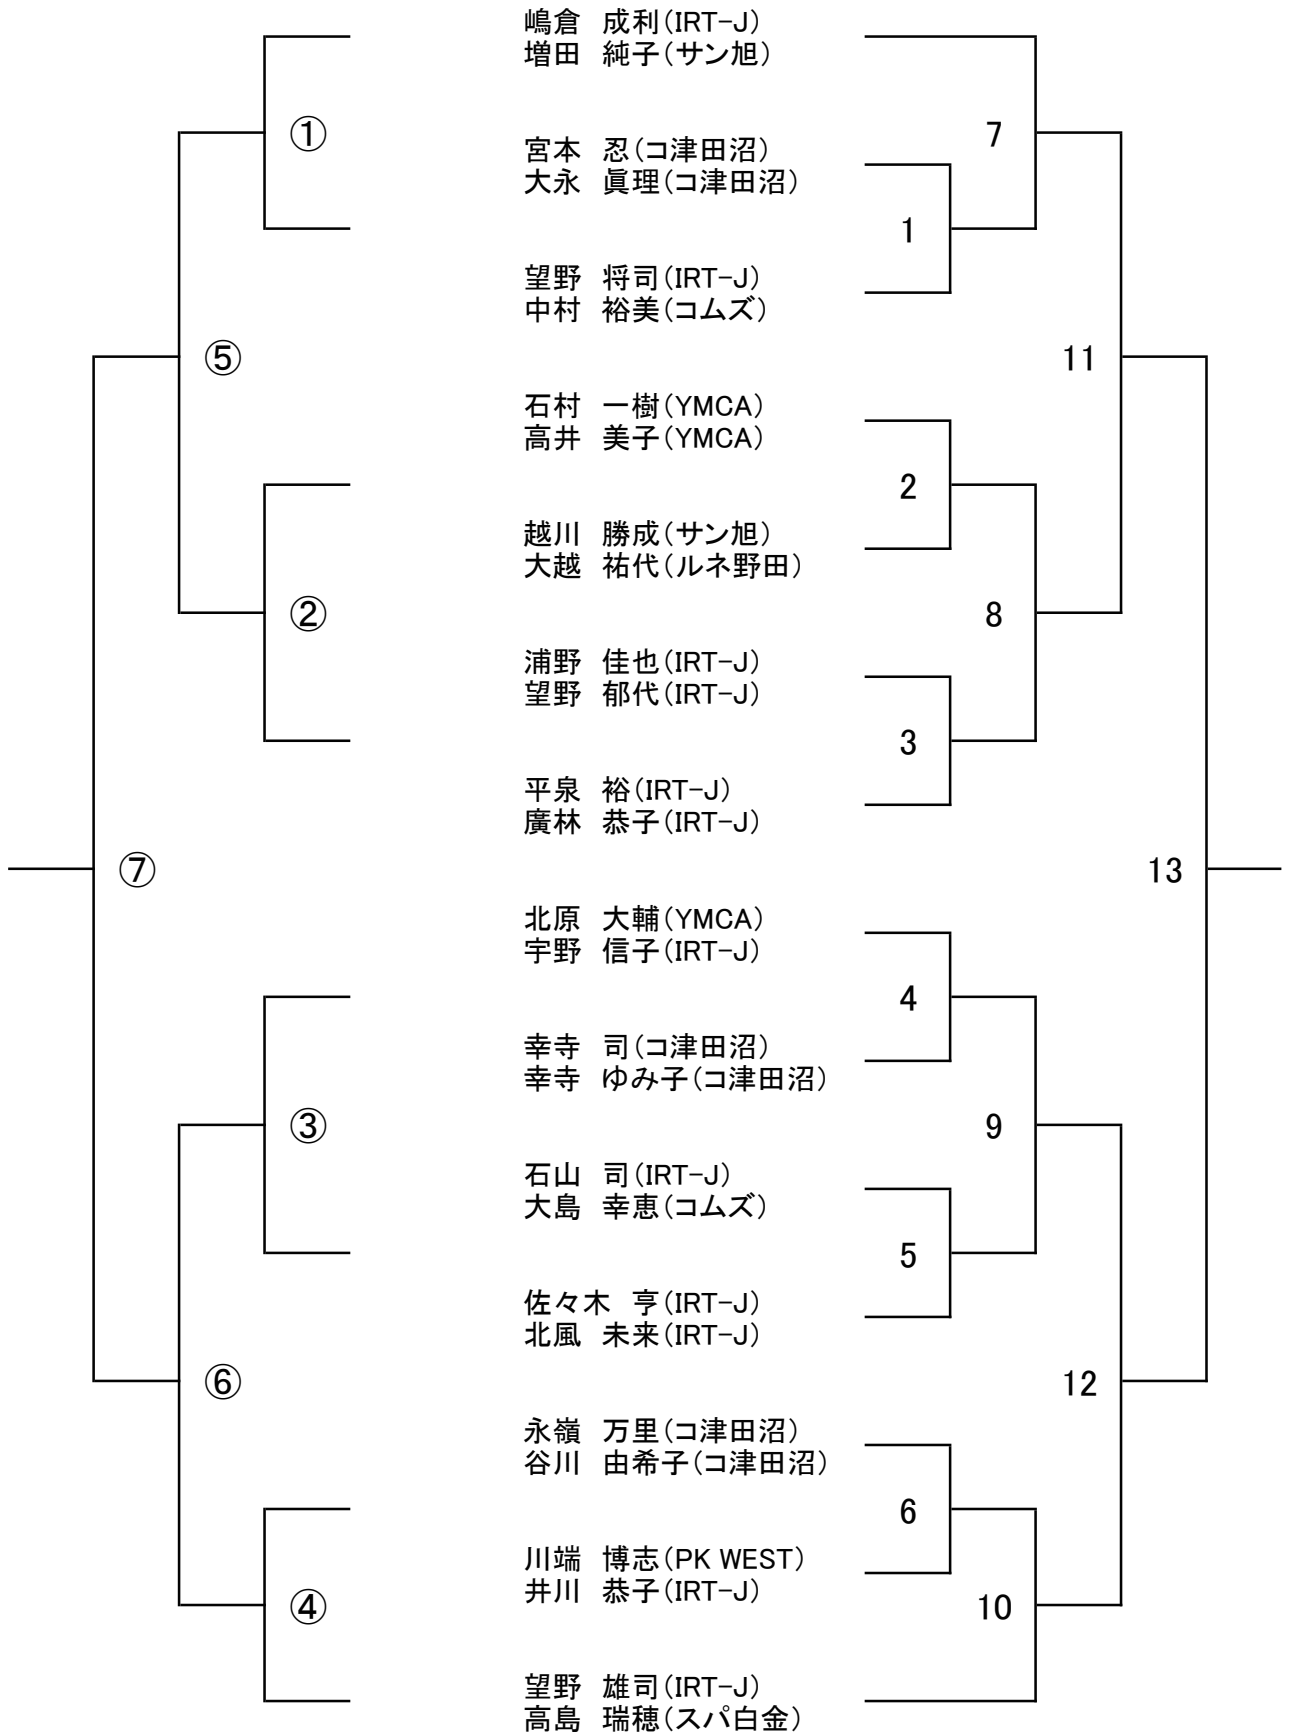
嶋倉　成利(IRT-J)
増田　純子(サン旭)

宮本　忍(コ津田沼)
大永　眞理(コ津田沼)

望野　将司(IRT-J)
中村　裕美(コムズ)

石村　一樹(YMCA)
高井　美子(YMCA)

越川　勝成(サン旭)
大越　祐代(ルネ野田)

浦野　佳也(IRT-J)
望野　郁代(IRT-J)

平泉　裕(IRT-J)
廣林　恭子(IRT-J)

北原　大輔(YMCA)
宇野　信子(IRT-J)

幸寺　司(コ津田沼)
幸寺　ゆみ子(コ津田沼)

石山　司(IRT-J)
大島　幸恵(コムズ)

佐々木　亨(IRT-J)
北風　未来(IRT-J)

永嶺　万里(コ津田沼)
谷川　由希子(コ津田沼)

川端　博志(PK WEST)
井川　恭子(IRT-J)

望野　雄司(IRT-J)
高島　瑞穂(スパ白金)

①
⑤
②
⑦
③
⑥
④

7
1
11
2
8
3
13
4
9
5
12
6
10